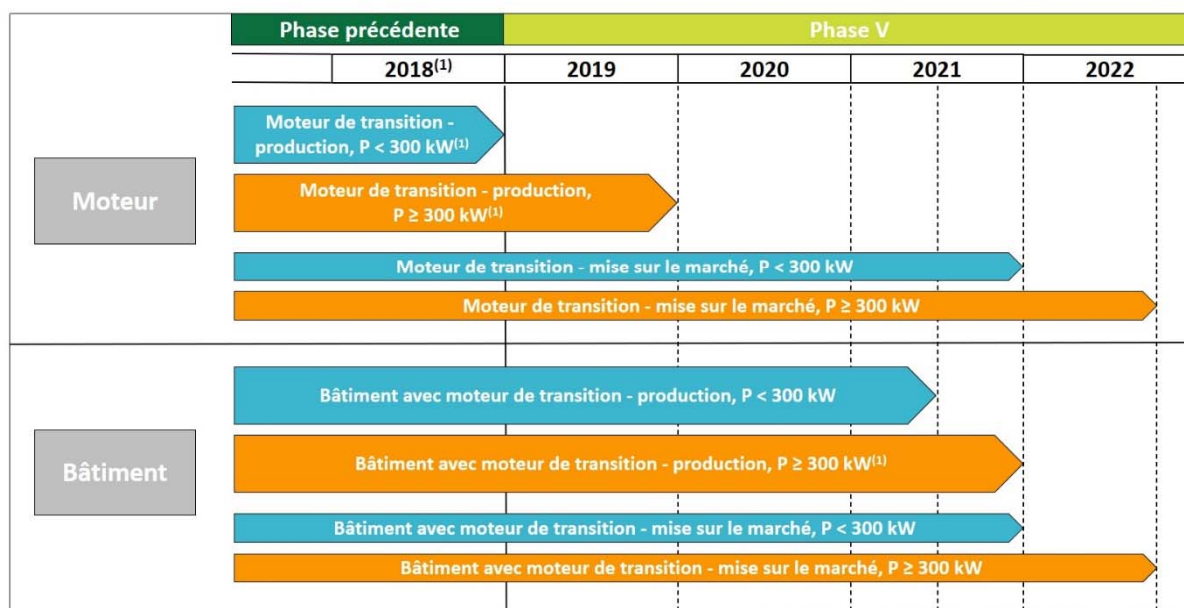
Phase précédente

Phase V

| 2018$^{(1)}$ | 2019 | 2020 | 2021 | 2022 |
|---|---|---|---|---|

Moteur

Moteur de transition - production, P < 300 kW$^{(1)}$

Moteur de transition - production, P ≥ 300 kW$^{(1)}$

Moteur de transition - mise sur le marché, P < 300 kW

Moteur de transition - mise sur le marché, P ≥ 300 kW

Bâtiment

Bâtiment avec moteur de transition - production, P < 300 kW

Bâtiment avec moteur de transition - production, P ≥ 300 kW$^{(1)}$

Bâtiment avec moteur de transition - mise sur le marché, P < 300 kW

Bâtiment avec moteur de transition - mise sur le marché, P ≥ 300 kW